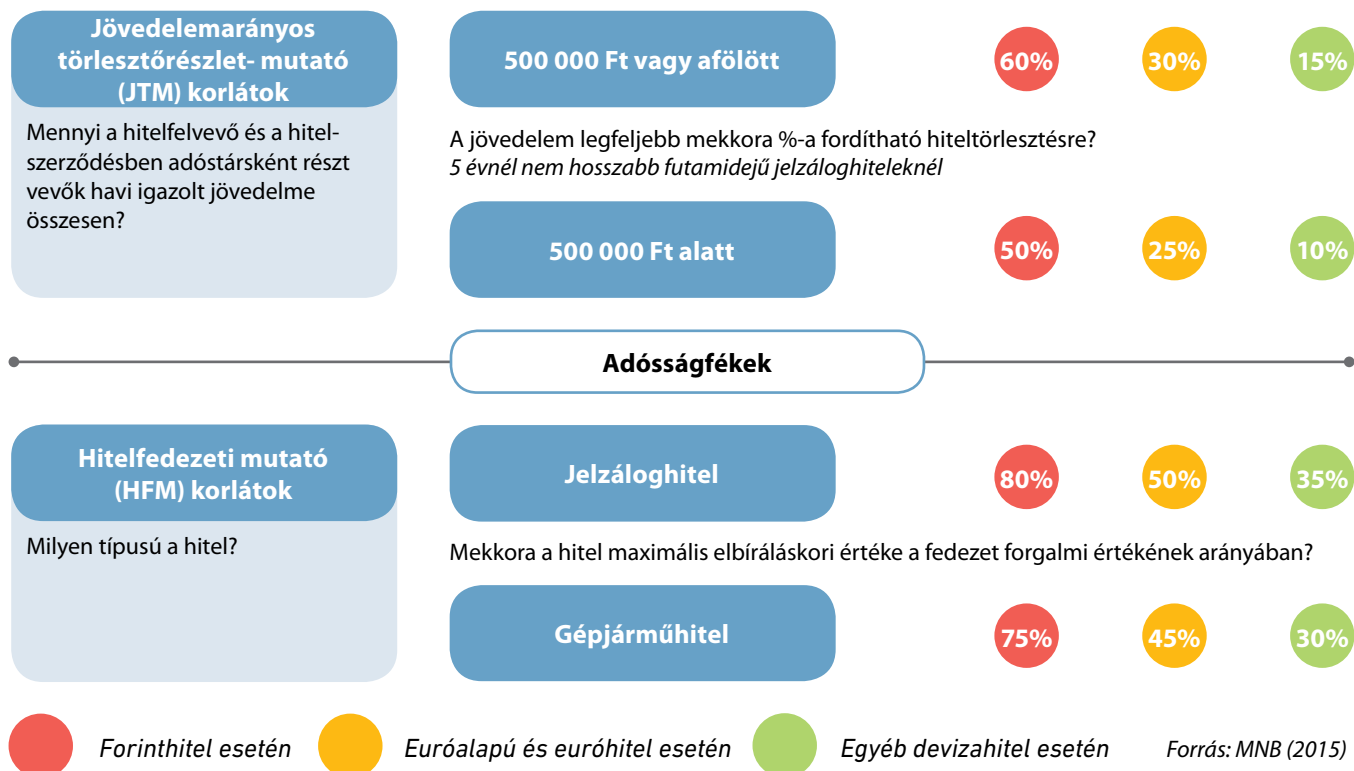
Jövedelemarányos törlesztőrészlet- mutató (JTM) korlátok

Mennyi a hitelfelvevő és a hitelszerződésben adóstársként részt vevők havi igazolt jövedelme összesen?

500 000 Ft vagy afölött

60%

30%

15%

A jövedelem legfeljebb mekkora %-a fordítható hiteltörlesztésre?
5 évnél nem hosszabb futamidejű jelzáloghiteleknél

500 000 Ft alatt

50%

25%

10%

Adósságfékek

Hitelfedezeti mutató (HFM) korlátok

Milyen típusú a hitel?

Jelzáloghitel

80%

50%

35%

Mekkora a hitel maximális elbíráláskori értéke a fedezet forgalmi értékének arányában?

Gépjárműhitel

75%

45%

30%

Forinthitel esetén

Euróalapú és euróhitel esetén

Egyéb devizahitel esetén

Forrás: MNB (2015)